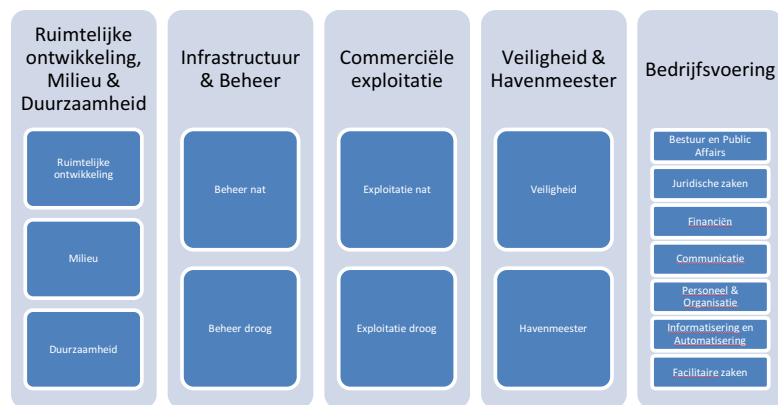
Ruimtelijke ontwikkeling, Milieu & Duurzaamheid

Ruimtelijke ontwikkeling

Milieu

Duurzaamheid

Infrastructuur & Beheer

Beheer nat

Beheer droog

Commerciële exploitatie

Exploitatie nat

Exploitatie droog

Veiligheid & Havenmeester

Veiligheid

Havenmeester

Bedrijfsvoering

Bestuur en Public Affairs

Juridische zaken

Financiën

Communicatie

Personeel & Organisatie

Informatisering en Automatisering

Facilitaire zaken